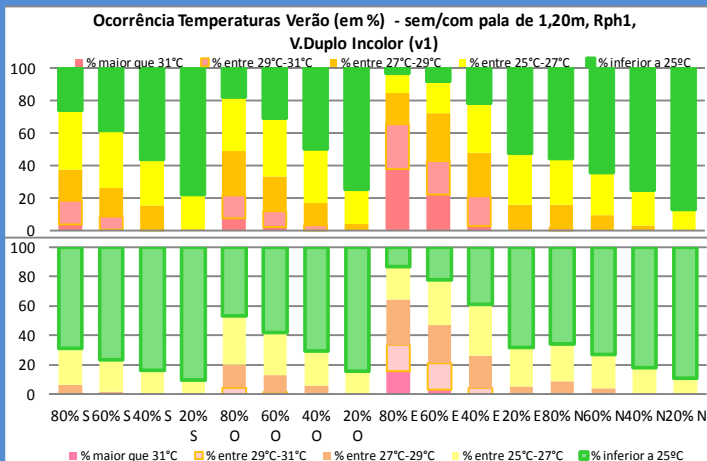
Ocorrência Temperaturas Verão (em %) - sem/com pala de 1,20m, Rph1, V.Duplo Incolor (v1)

% maior que 31°C
% entre 29°C-31°C
% entre 27°C-29°C
% entre 25°C-27°C
% inferior a 25ºC

100
80
60
40
20
0

100
80
60
40
20
0

80% S
60% S
40% S
20% S
80% O
60% O
40% O
20% O
80% E
60% E
40% E
20% E
80% N
60% N
40% N
20% N

% maior que 31°C
% entre 29°C-31°C
% entre 27°C-29°C
% entre 25°C-27°C
% inferior a 25ºC